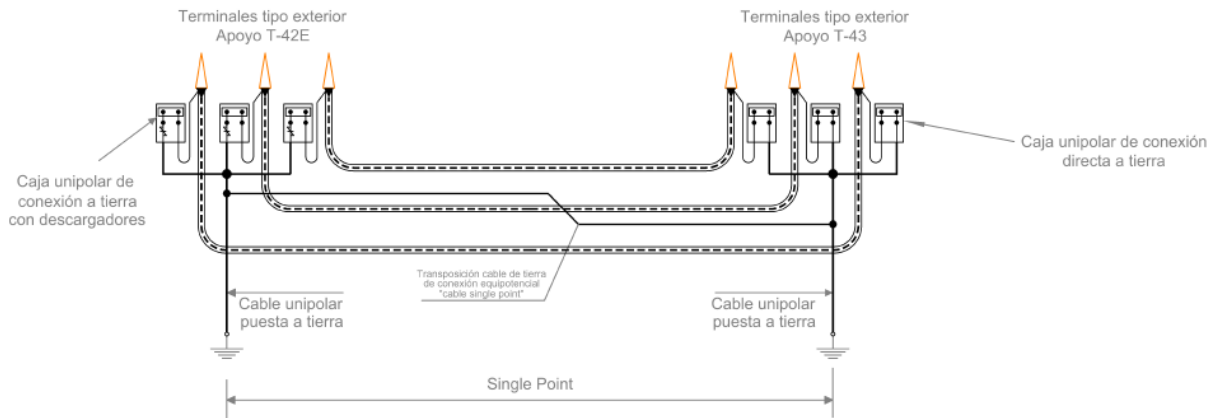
Terminales tipo exterior
Apoyo T-42E

Terminales tipo exterior
Apoyo T-43

Caja unipolar de conexión a tierra con descargadores

Caja unipolar de conexión directa a tierra

Transposición cable de tierra de conexión equipotencial "cable single point"

Cable unipolar puesta a tierra

Cable unipolar puesta a tierra

Single Point